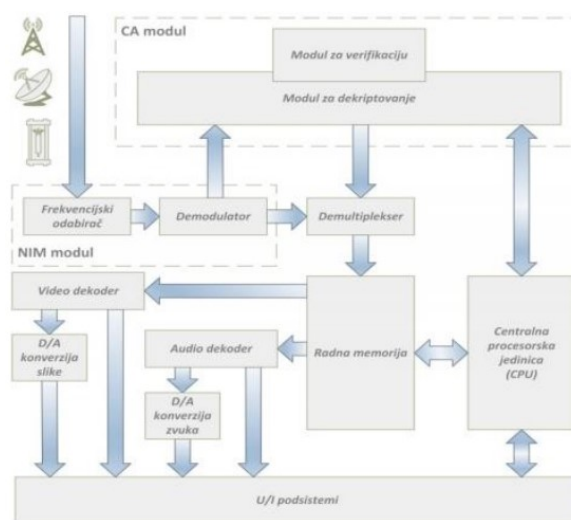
CA modul

Modul za verifikaciju

Modul za dekriptovanje

Frekvencijski odabirač

Demodulator

Demultiplekser

NIM modul

Video dekoder

D/A konverzija slike

Audio dekoder

D/A konverzija zvuka

Radna memorija

Centralna procesorska jedinica (CPU)

U/I podsistemi